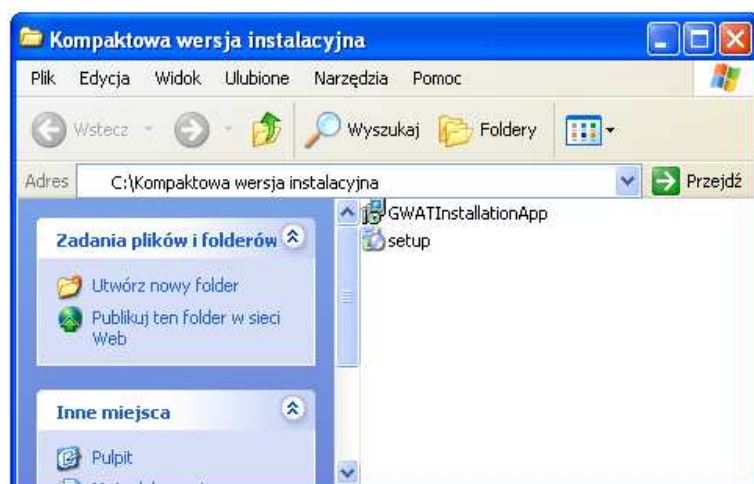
Kompaktowa wersja instalacyjna

Plik Edycja Widok Ulubione Narzędzia Pomoc

Wstecz Wyszukaj Foldery

Adres C:\Kompaktowa wersja instalacyjna Przejdź

Zadania plików i folderów

Utwórz nowy folder

Publikuj ten folder w sieci Web

Inne miejsca

Pulpit

GWATInstallationApp

setup